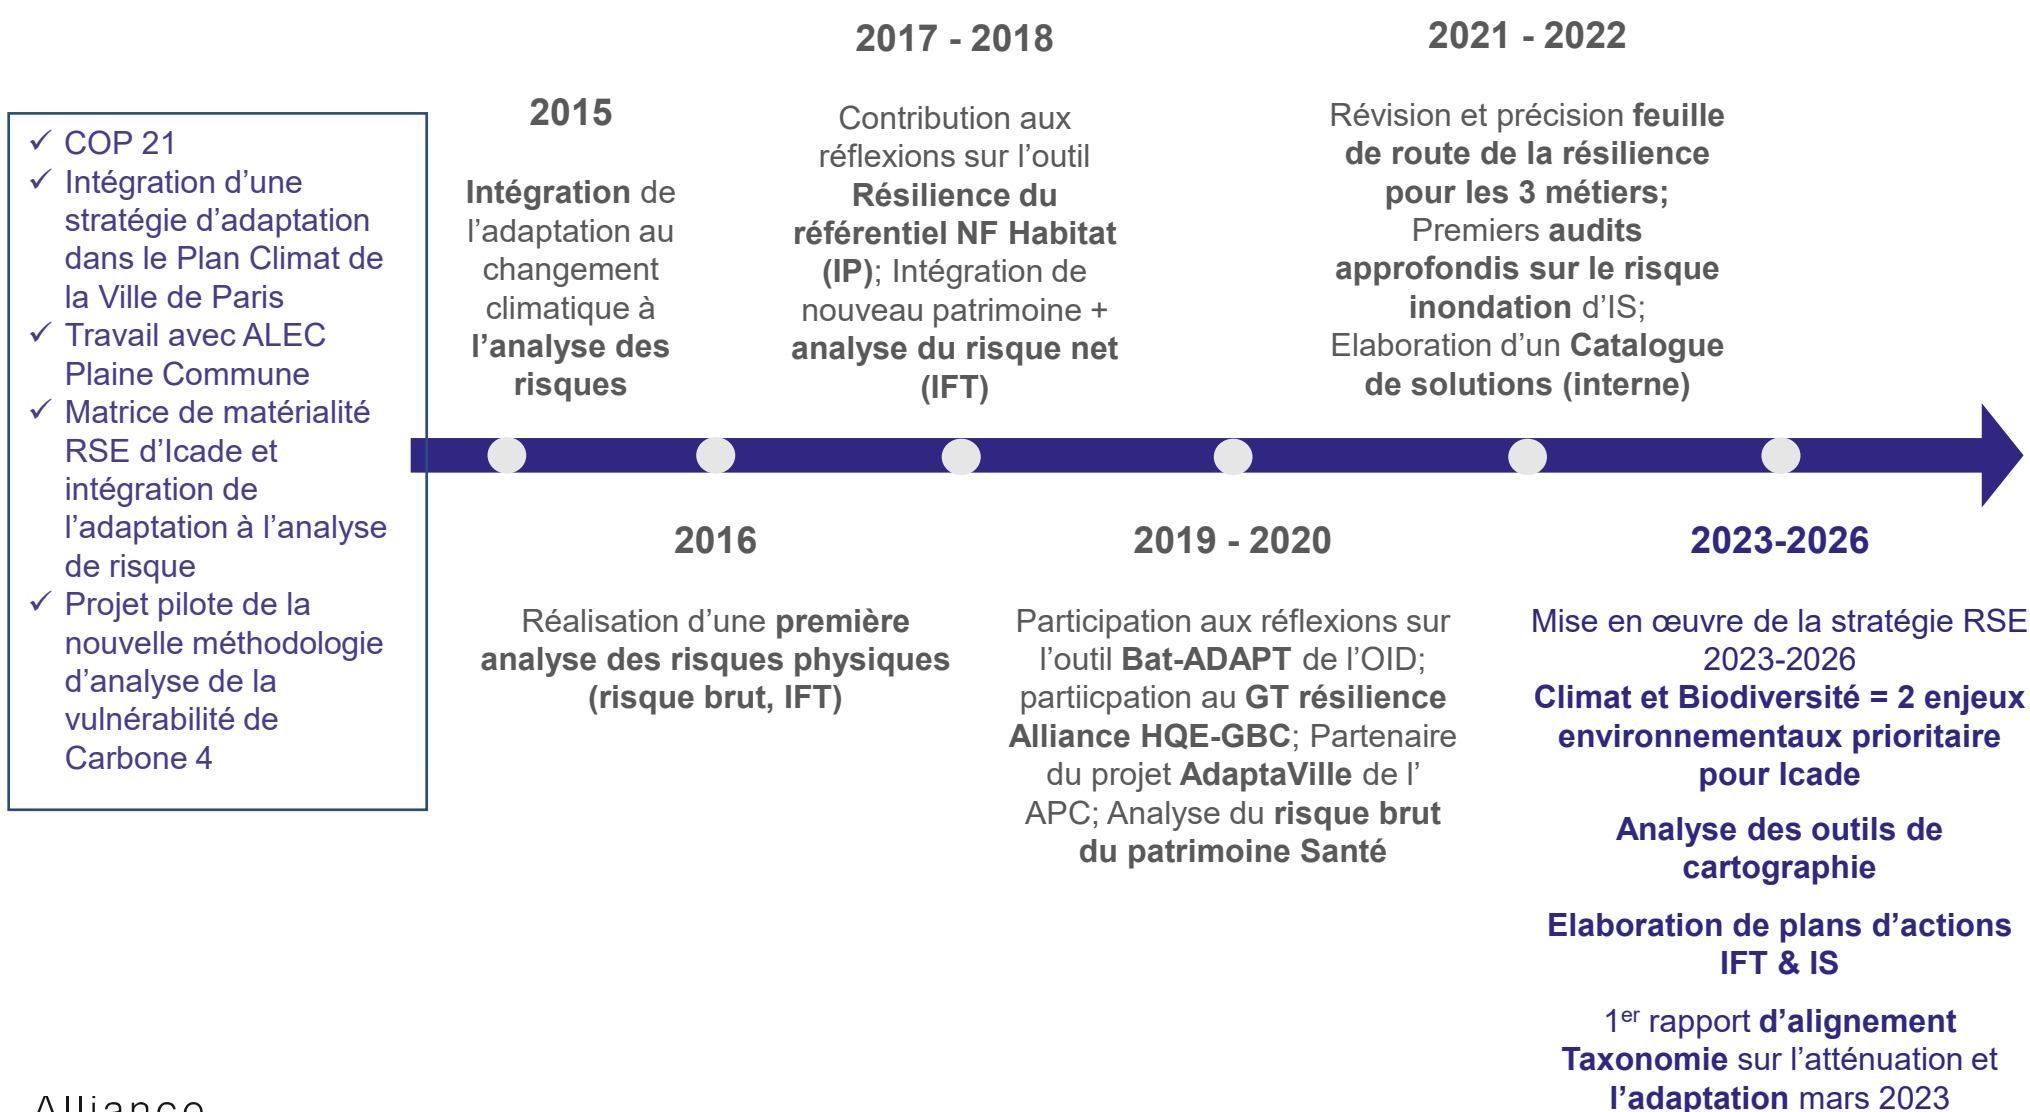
✓ COP 21
✓ Intégration d'une stratégie d'adaptation dans le Plan Climat de la Ville de Paris
✓ Travail avec ALEC Plaine Commune
✓ Matrice de matérialité RSE d'Icade et intégration de l'adaptation à l'analyse de risque
✓ Projet pilote de la nouvelle méthodologie d'analyse de la vulnérabilité de Carbone 4

2015

Intégration de l'adaptation au changement climatique à l'analyse des risques

2017 - 2018

Contribution aux réflexions sur l'outil Résilience du référentiel NF Habitat (IP); Intégration de nouveau patrimoine + analyse du risque net (IFT)

2021 - 2022

Révision et précision feuille de route de la résilience pour les 3 métiers; Premiers audits approfondis sur le risque inondation d'IS; Elaboration d'un Catalogue de solutions (interne)

2016

Réalisation d'une première analyse des risques physiques (risque brut, IFT)

2019 - 2020

Participation aux réflexions sur l'outil Bat-ADAPT de l'OID; partiicpation au GT résilience Alliance HQE-GBC; Partenaire du projet AdaptaVille de l' APC; Analyse du risque brut du patrimoine Santé

2023-2026

Mise en œuvre de la stratégie RSE 2023-2026
Climat et Biodiversité = 2 enjeux environnementaux prioritaire pour Icade

Analyse des outils de cartographie

Elaboration de plans d'actions IFT & IS

1$^{er}$ rapport d'alignement Taxonomie sur l'atténuation et l'adaptation mars 2023

Alliance